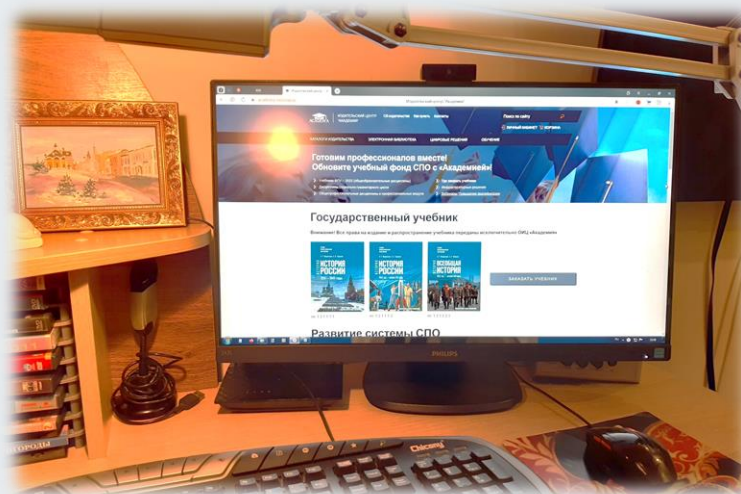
Издательский центр «Академия»

ИЗДАТЕЛЬСКИЙ ЦЕНТР «АКАДЕМИЯ»

Поиск по сайту

Готовим профессионалов вместе!
Обновите учебный фонд СПО с «Академией»

Государственный учебник

Внимание! Все права на издание и распространение учебника переданы исполнителю ОИЦ «Академия»

ИСТОРИЯ РОССИИ

ИСТОРИЯ РОССИИ

ВСЕОБЩАЯ ИСТОРИЯ

ЗАКАЗАТЬ УЧЕБНИК

Развитие системы СПО

PHILIPS

Oklick

ГОРОДЫ